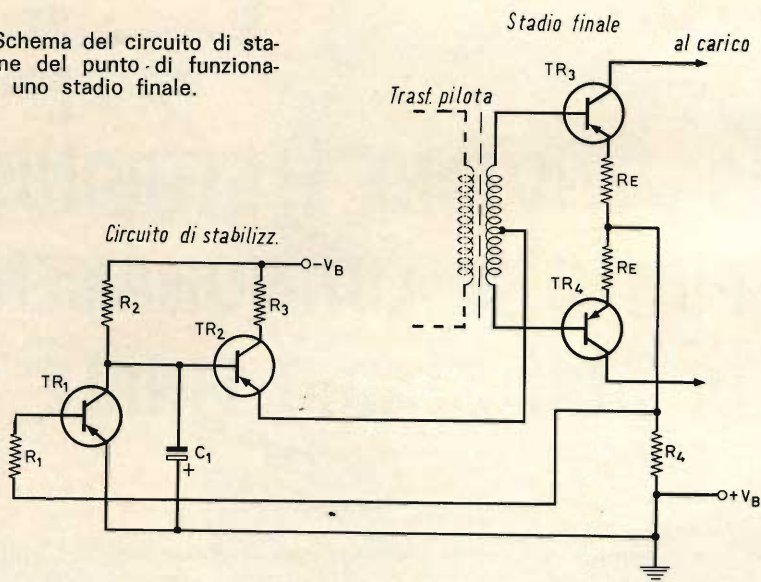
Schema del circuito di stane del punto di funziona uno stadio finale.

Stadio finale

al carico

Trasf. pilota

$TR_3$

$R_E$

$R_E$

$TR_4$

Circuito di stabilizz.

$-V_B$

$R_2$

$R_3$

$TR_2$

$TR_1$

$R_1$

$C_1$

+

$R_4$

$+V_B$